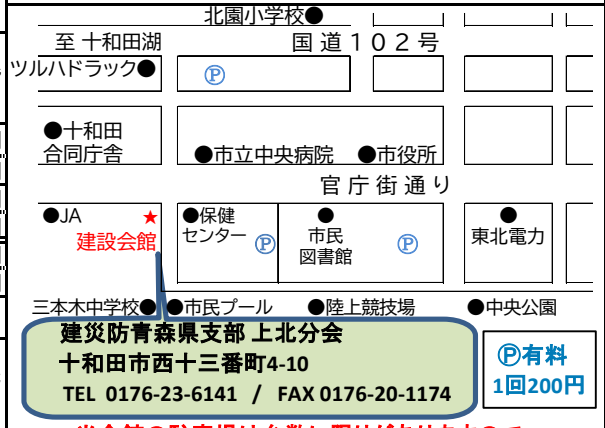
北園小学校●

至 十和田湖

国道102号

ツルハドラック●

Ⓟ

Ⓟ

●十和田
合同庁舎

●市立中央病院

●市役所

官庁街通り

●JA

★
建設会館

●保健
センター

Ⓟ

●
市民
図書館

Ⓟ

●
東北電力

三本木中学校●

●市民プール

●陸上競技場

●中央公園

建災防青森県支部 上北分会
十和田市西十三番町4-10
TEL 0176-23-6141 / FAX 0176-20-1174

Ⓟ有料
1回200円

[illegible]